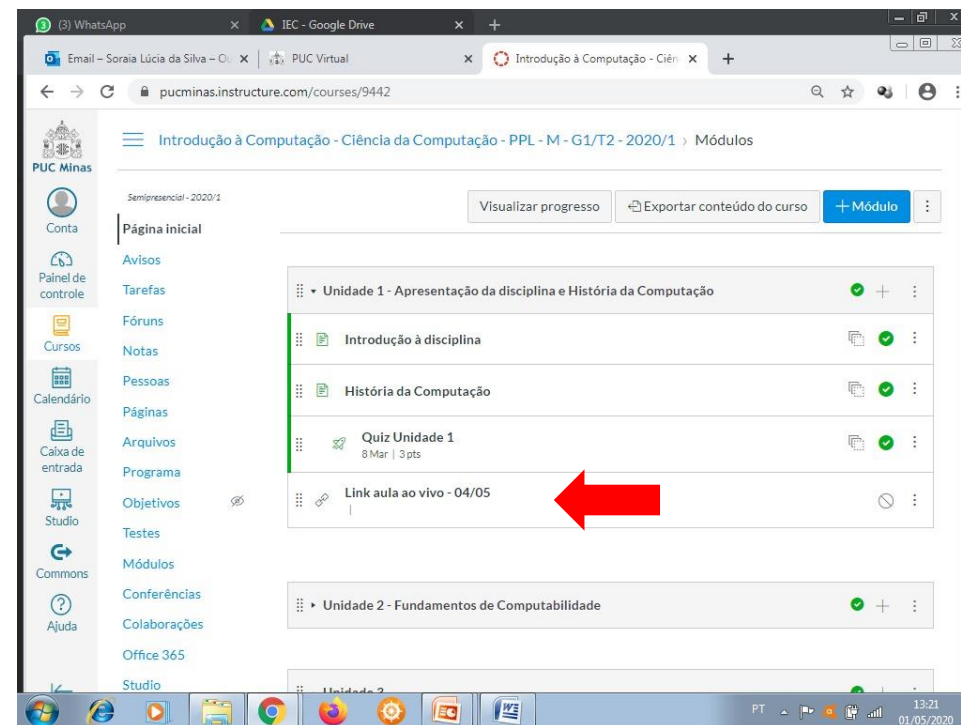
(3) WhatsApp
IEC - Google Drive
Email – Soraia Lúcia da Silva – O
PUC Virtual
Introdução à Computação - Ciên
pucminas.instructure.com/courses/9442

PUC Minas
Conta
Painel de controle
Cursos
Calendário
Caixa de entrada
Studio
Commons
Ajuda

Introdução à Computação - Ciência da Computação - PPL - M - G1/T2 - 2020/1 › Módulos

Semipresencial - 2020/1
Página inicial
Avisos
Tarefas
Fóruns
Notas
Pessoas
Páginas
Arquivos
Programa
Objetivos
Testes
Módulos
Conferências
Colaborações
Office 365
Studio

Visualizar progresso
Exportar conteúdo do curso
+ Módulo

Unidade 1 - Apresentação da disciplina e História da Computação
Introdução à disciplina
História da Computação
Quiz Unidade 1
8 Mar | 3 pts
Link aula ao vivo - 04/05

Unidade 2 - Fundamentos de Computabilidade

Unidade 3

PT
13:21
01/05/2020